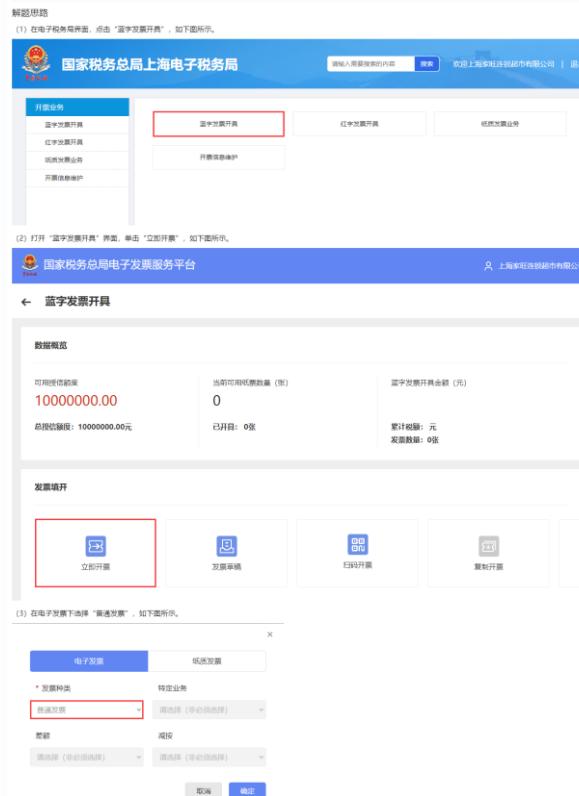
解题思路

（1）在电子税务局界面，点击“蓝字发票开具”，如下图所示。

国家税务总局上海电子税务局

请输入需要搜索的内容 搜索 欢迎上海家旺连锁超市有限公司 | 退

开票业务

蓝字发票开具

红字发票开具

纸质发票业务

开票信息维护

蓝字发票开具

红字发票开具

纸质发票业务

开票信息维护

（2）打开“蓝字发票开具”界面，单击“立即开票”，如下图所示。

国家税务总局电子发票服务平台

上海家旺连锁超市有限公司

← 蓝字发票开具

数据概览

可用授信额度

10000000.00

总授信额度：10000000.00元

当前可用纸票数量（张）

0

已开具：0张

蓝字发票开具金额（元）

累计税额：元

发票数量：0张

发票填开

立即开票

发票草稿

扫码开票

复制开票

（3）在电子发票下选择“普通发票”，如下图所示。

×

电子发票

纸质发票

* 发票种类

普通发票

特定业务

请选择（非必须选择）

差额

请选择（非必须选择）

减按

请选择（非必须选择）

取消

确定